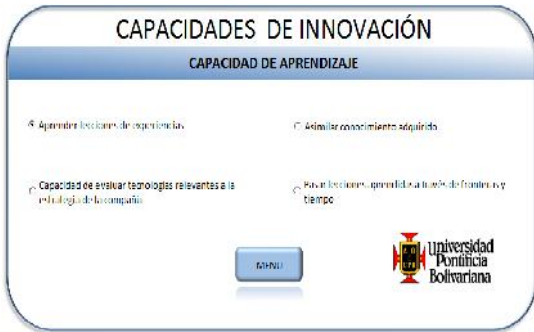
CAPACIDADES DE INNOVACIÓN

CAPACIDAD DE APRENDIZAJE

Aprender lecciones de experiencias

Asimilar conocimiento adquirido

Capacidad de evaluar tecnologías relevantes a la estrategia de la compañía

Pasar lecciones aprendidas a través de fronteras y tiempo

MENU

Universidad Pontificia Bolivariana